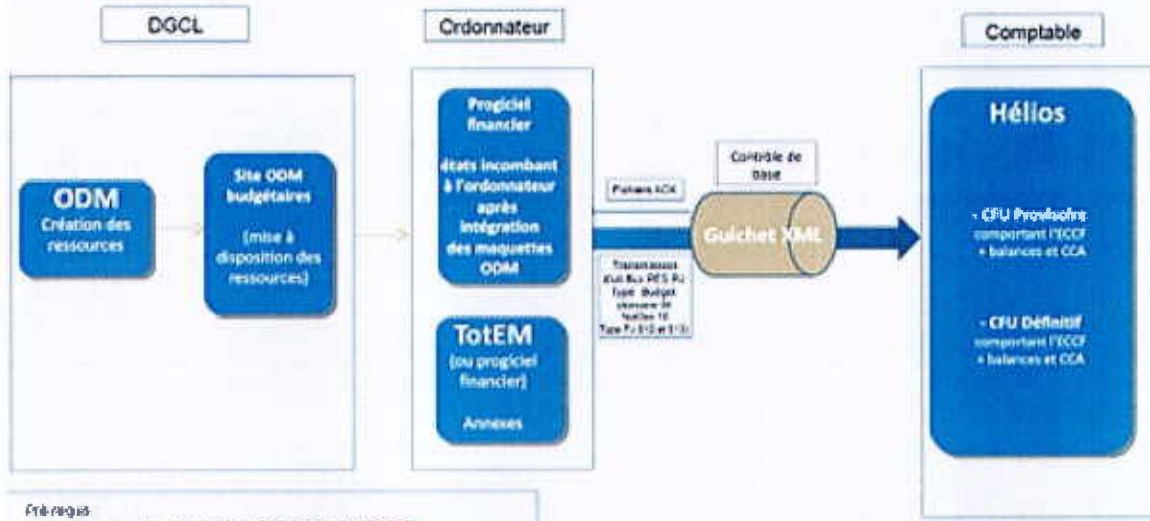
DGCL

Ordonnateur

Comptable

ODM
Création des ressources

Site ODM budgétaires

(mise à disposition des ressources)

Progiciel financier

états incombant à l'ordonnateur après intégration des maquettes ODM

TotEM
(ou progiciel financier)

Annexes

Fichiers ACK

Contrôle de base

Transmission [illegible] Flux PES PJ type budget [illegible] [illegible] Type PJ 010 et 015

Guichet XML

Hélios

- CFU Provisoire comportant l'ECCF + balances et CCA

- CFU Définitif comportant l'ECCF + balances et CCA

Pré-requis
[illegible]